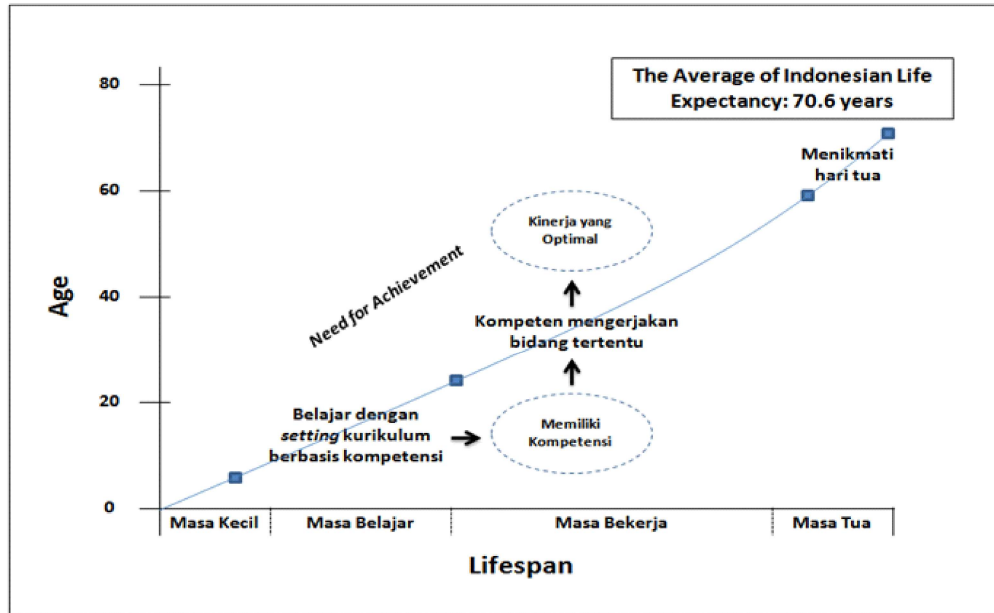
The Average of Indonesian Life Expectancy: 70.6 years

80

60

40

20

0

Age

Menikmati hari tua

Kinerja yang Optimal

Need for Achievement

Kompeten mengerjakan bidang tertentu

Belajar dengan *setting* kurikulum berbasis kompetensi

Memiliki Kompetensi

Masa Kecil

Masa Belajar

Masa Bekerja

Masa Tua

Lifespan